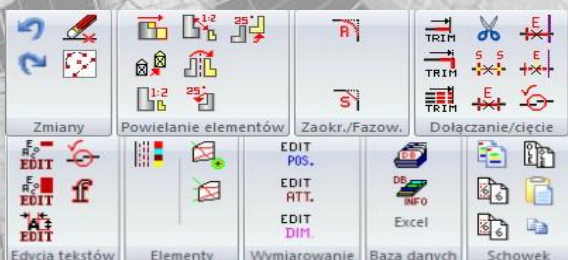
Zmiany
1:2
25°
1:2
25°
Powielanie elementów
R
S
Zaokr./Fazow.
TRIM
TRIM
TRIM
E
S S
E
Dołączanie/cięcie
EDIT
EDIT
EDIT
Edycja tekstów
Elementy
EDIT POS.
EDIT ATT.
EDIT DIM.
Wymiarowanie
DB
DB INFO
Excel
Baza danych
Schowek